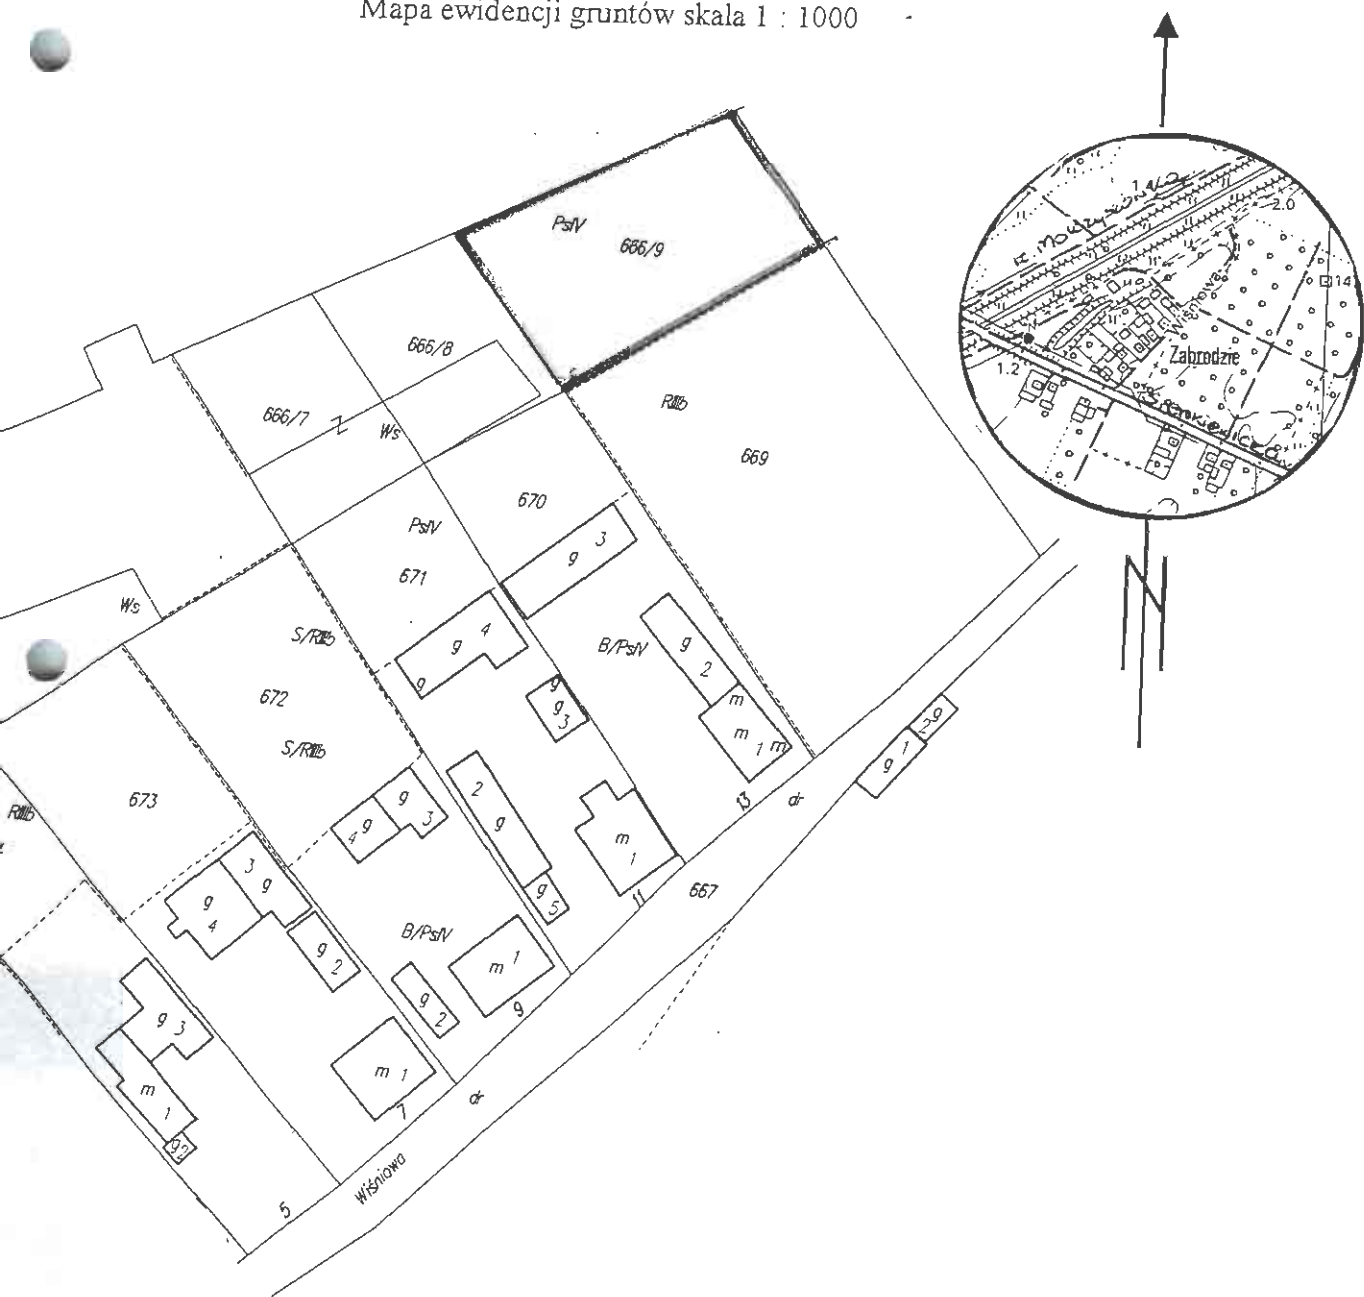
Mapa ewidencji gruntów skala 1 : 1000

PsIV
666/9
666/8
666/7
Z
Ws
RIIIb
669
670
PsIV
671
g 3
Ws
S/RIIIb
g 4
g
B/PsIV
g 2
672
S/RIIIb
g 3
m
m 1 m
673
RIIIb
g 3
4 g
2 g
m 1
13
dr
g 1
g
3 g
g 4
g 5
11
667
g 2
B/PsIV
m 1
g 2
9
g 3
m 1
m 1
7
dr
g 1
Wiśniowa
5
2.0
14
Zabrodzie
1.2
Wiśniowa
N